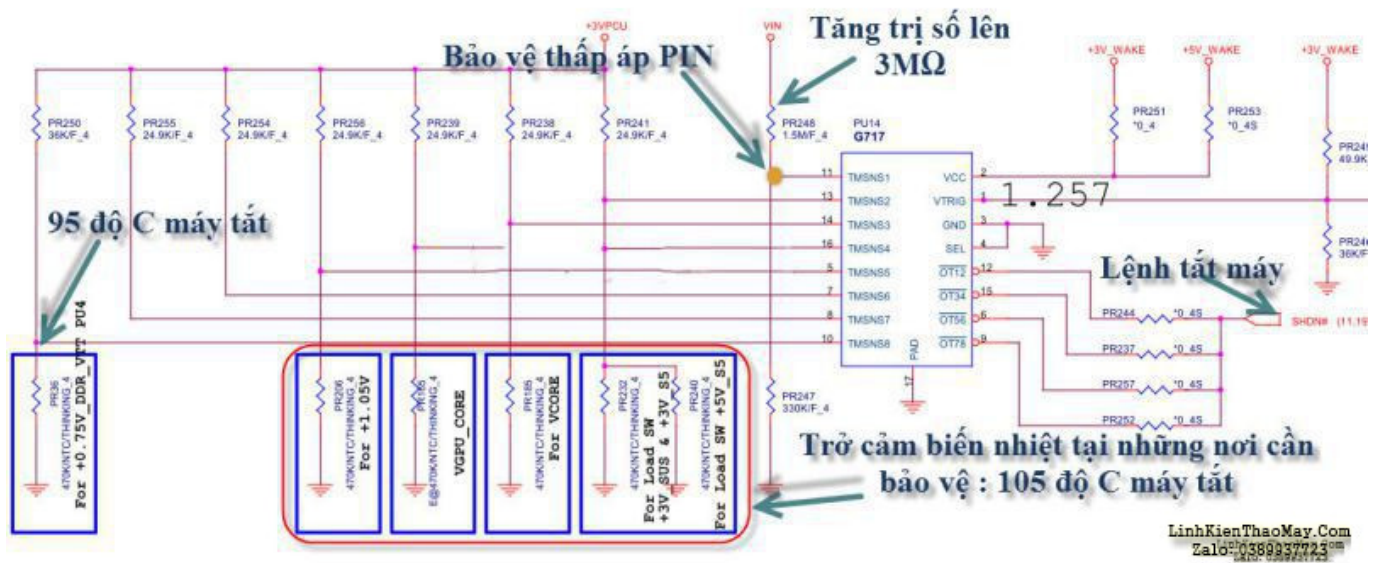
+3VPCU

VIN

Tăng trị số lên 3MΩ

Bảo vệ thấp áp PIN

+3V_WAKE

+5V_WAKE

+3V_WAKE

PR250
36K/F_4

PR255
24.9K/F_4

PR254
24.9K/F_4

PR256
24.9K/F_4

PR239
24.9K/F_4

PR238
24.9K/F_4

PR241
24.9K/F_4

PR248
1.5M/F_4

PU14
G717

PR251
*0_4

PR253
*0_4S

PR249
49.9K

11 TMSNS1
13 TMSNS2
14 TMSNS3
16 TMSNS4
5 TMSNS5
7 TMSNS6
8 TMSNS7
10 TMSNS8

VCC 2
VTRIG 1
GND 3
SEL 4
$\overline{OT12}$ 12
$\overline{OT34}$ 15
$\overline{OT56}$ 6
$\overline{OT78}$ 9

PAD
17

1.257

95 độ C máy tắt

PR246
36K/F

Lệnh tắt máy

PR244 *0_4S

SHDN# (11.19

PR237 *0_4S

PR257 *0_4S

PR252 *0_4S

PR36
470K/NTC/THINKING_4
For +0.75V_DDR_VTT PU4

PR206
470K/NTC/THINKING_4
For +1.05V

PR205
E@470K/NTC/THINKING_4
VGPU_CORE

PR185
470K/NTC/THINKING_4
For VCORE

PR232
470K/NTC/THINKING_4
For Load SW +3V_SUS & +3V_S5

PR240
470K/NTC/THINKING_4
For Load SW +5V_S5

PR247
330K/F_4

Trở cảm biến nhiệt tại những nơi cần bảo vệ : 105 độ C máy tắt

LinhKienThaoMay.Com
Zalo: 0389937723